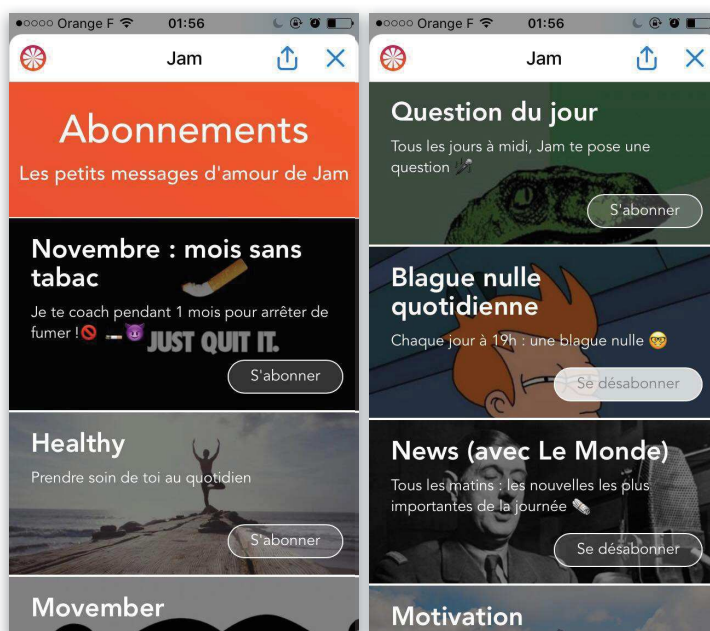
●○○○○ Orange F 01:56

Jam

Abonnements

Les petits messages d'amour de Jam

Novembre : mois sans tabac

Je te coach pendant 1 mois pour arrêter de fumer !🚫 🚬😈 JUST QUIT IT.

S'abonner

Healthy

Prendre soin de toi au quotidien

S'abonner

Movember

●○○○○ Orange F 01:56

Jam

Question du jour

Tous les jours à midi, Jam te pose une question 🎤

S'abonner

Blague nulle quotidienne

Chaque jour à 19h : une blague nulle 🤓

Se désabonner

News (avec Le Monde)

Tous les matins : les nouvelles les plus importantes de la journée 🗞

Se désabonner

Motivation